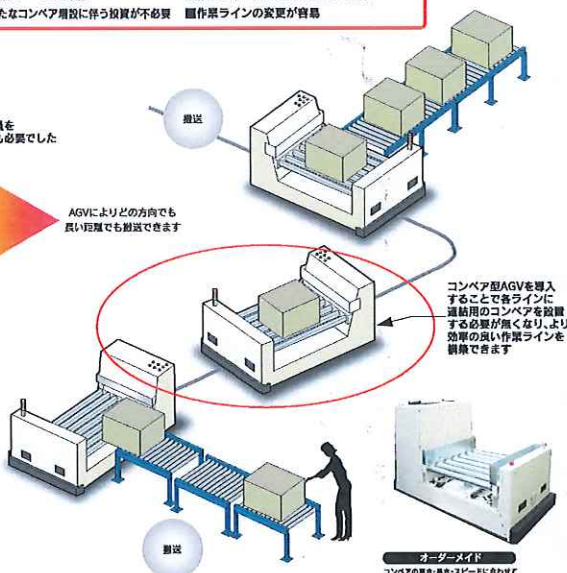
たなコンベア増設に伴う設置が不必要　■作業ラインの変更が容易

搬送

具を
も必要でした

AGVによりどの方向でも
長い距離でも搬送できます

コンベア型AGVを導入することで各ラインに連結用のコンベアを設置する必要が無くなり、より効率の良い作業ラインを構築できます

搬送

オーダーメイド
コンベアの高さ・長さ・スピードに合わせて